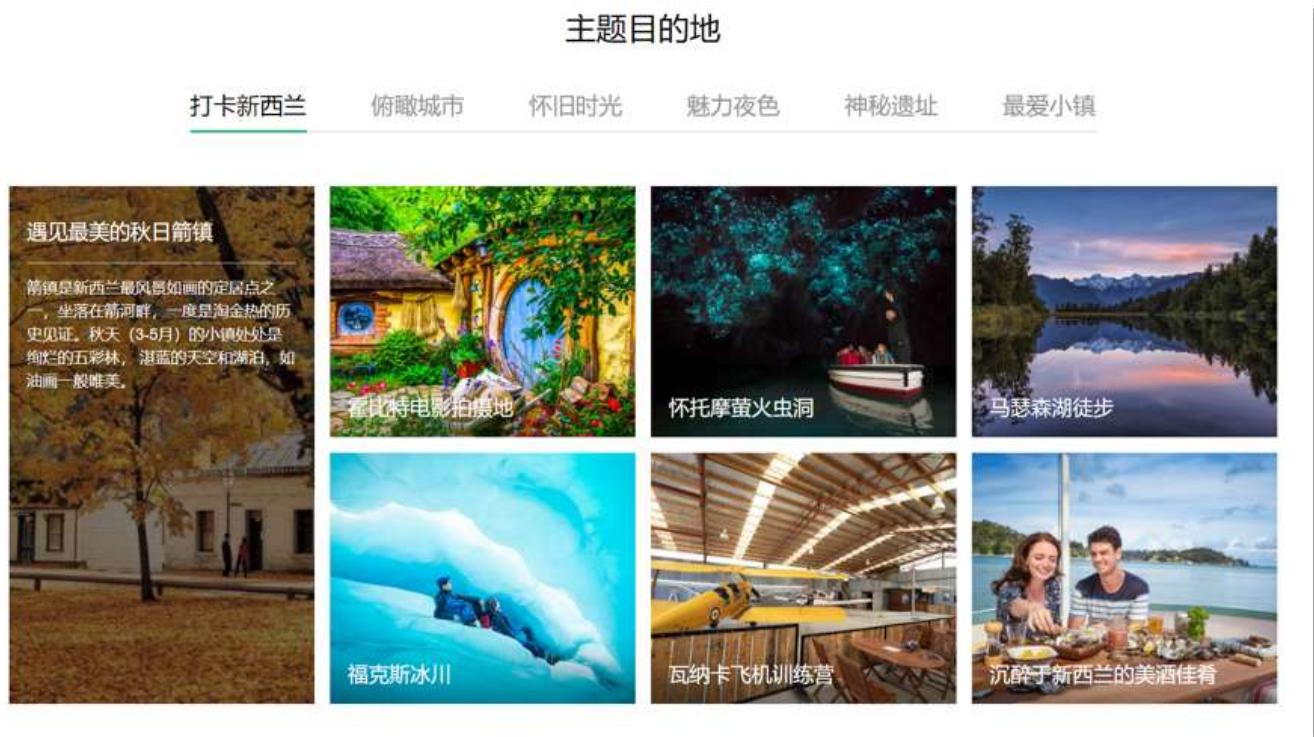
主题目的地

打卡新西兰 俯瞰城市 怀旧时光 魅力夜色 神秘遗址 最爱小镇

遇见最美的秋日箭镇

箭镇是新西兰最风景如画的定居点之一，坐落在箭河畔，一度是淘金热的历史见证。秋天（3-5月）的小镇处处是绚烂的五彩林，湛蓝的天空和湖泊，如油画一般唯美。

霍比特电影拍摄地

怀托摩萤火虫洞

马瑟森湖徒步

福克斯冰川

瓦纳卡飞机训练营

沉醉于新西兰的美酒佳肴